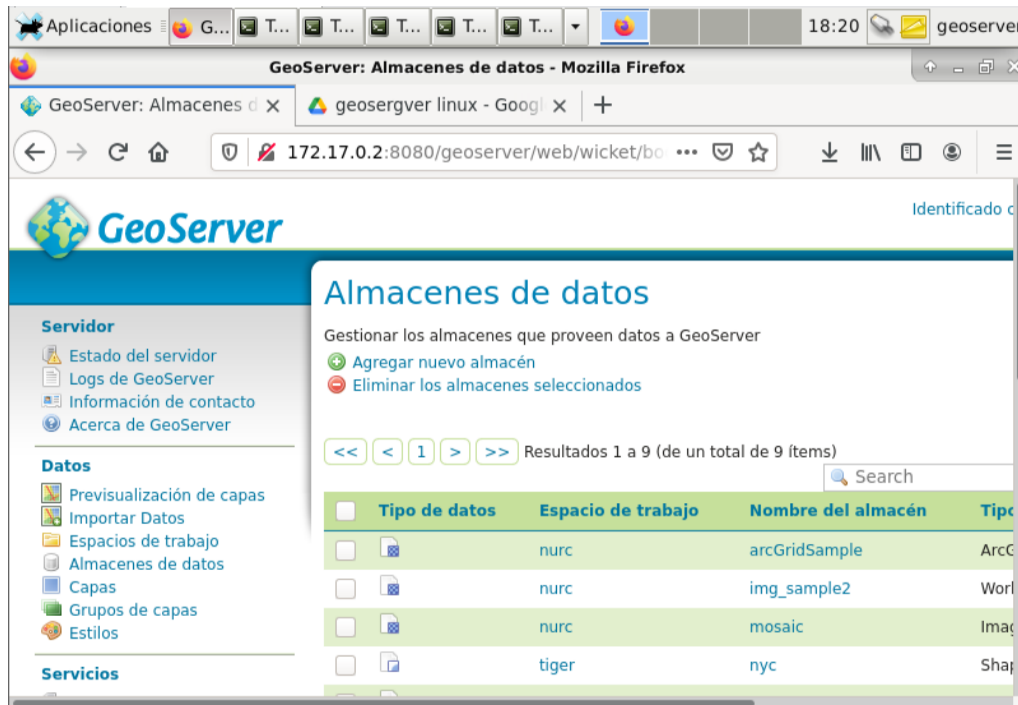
Aplicaciones G... T... T... T... T... T... 18:20 geoserver

GeoServer: Almacenes de datos - Mozilla Firefox

GeoServer: Almacenes d × geosergver linux - Googl × +

172.17.0.2:8080/geoserver/web/wicket/bo ···

GeoServer

Identificado c

Almacenes de datos

Gestionar los almacenes que proveen datos a GeoServer

Agregar nuevo almacén

Eliminar los almacenes seleccionados

Servidor
Estado del servidor
Logs de GeoServer
Información de contacto
Acerca de GeoServer

Datos
Previsualización de capas
Importar Datos
Espacios de trabajo
Almacenes de datos
Capas
Grupos de capas
Estilos

Servicios

<< < 1 > >> Resultados 1 a 9 (de un total de 9 ítems)

Search

| | Tipo de datos | Espacio de trabajo | Nombre del almacén | Tipo |
|---|---|---|---|---|
| | | nurc | arcGridSample | ArcG |
| | | nurc | img_sample2 | Worl |
| | | nurc | mosaic | Imag |
| | | tiger | nyc | Shap |